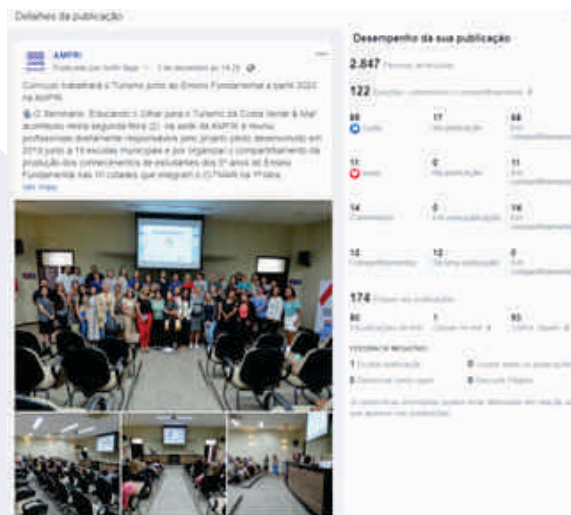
Detalhes da publicação

AMPRI
Publicado por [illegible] · 2 de dezembro às 14:25

Consórcio trabalhará o Turismo junto ao Ensino Fundamental a partir 2023 na AMPRI

O Seminário "Educando o Olhar para o Turismo da Costa Verde & Mar" aconteceu nesta segunda-feira (2), na sede da AMPRI e reuniu professores diretamente responsáveis pelo projeto piloto desenvolvido em 2019 junto a 13 escolas municipais e por organizar o compartilhamento da produção dos conhecimentos de estudantes dos 5º anos do Ensino Fundamental nas 10 cidades que integram o CITMAR na 1ª fase
Ver mais

Desempenho da sua publicação

2.847 Pessoas alcançadas

122 Reações, comentários e compartilhamentos

| 95 Curtir | 17 Na publicação | 88 Em compartilhamentos |
|---|---|---|
| 11 Amei | 0 Na publicação | 11 Em compartilhamentos |
| 14 Comentários | 0 Na publicação | 14 Em compartilhamentos |
| 12 Compartilhamentos | 12 Na publicação | 0 Em compartilhamentos |

174 Cliques na publicação

| 80 Visualizações de fotos | 1 Cliques no link | 93 Outros cliques |
|---|---|---|

FEEDBACK NEGATIVO

1 Ocultar publicação | 0 Ocultar todas as publicações
0 Denunciar como spam | 0 Descurtir Página

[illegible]